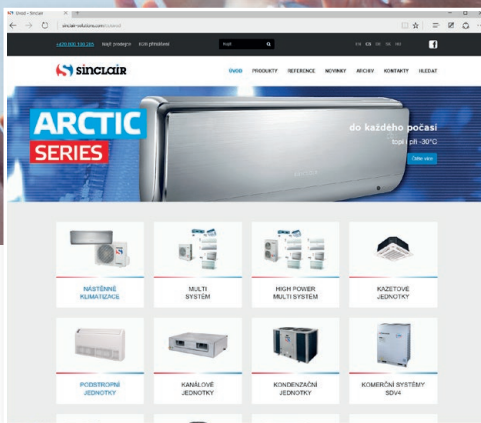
Úvod – Sinclair

sinclair-solutions.com/cs/úvod

+420 000 100 269 Najít prodejce Kde přihlášení

Hledat

EN CS DE SK HU

Sinclair

ÚVOD PRODUKTY REFERENCE NOVINKY ARCHIV KONTAKTY HLEDAT

ARCTIC SERIES

do každého počasí
topí i při -30°C

Další více

NÁSTĚNNÉ KLIMATIZACE

MULTI SYSTÉM

HIGH POWER MULTI SYSTEM

KAZETOVÉ JEDNOTKY

PODSTROPNÍ JEDNOTKY

KANÁLOVÉ JEDNOTKY

KONDENZAČNÍ JEDNOTKY

KOMERČNÍ SYSTÉMY SDV4